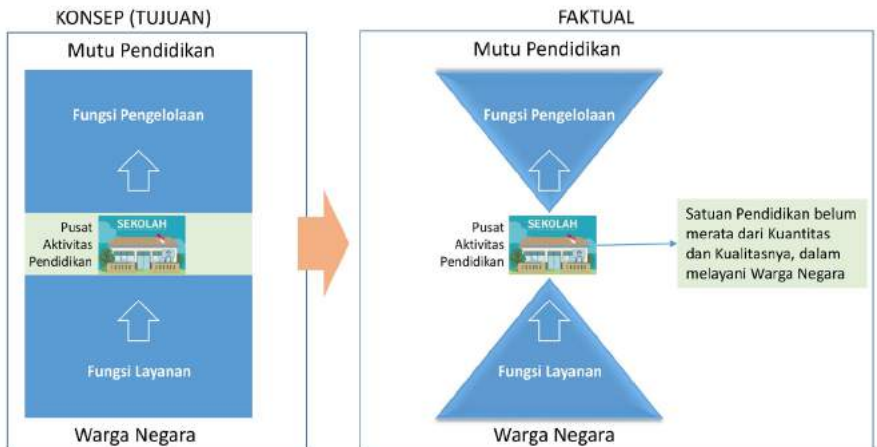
KONSEP (TUJUAN)

Mutu Pendidikan

Fungsi Pengelolaan

Pusat Aktivitas Pendidikan

SEKOLAH

Fungsi Layanan

Warga Negara

FAKTUAL

Mutu Pendidikan

Fungsi Pengelolaan

Pusat Aktivitas Pendidikan

SEKOLAH

Satuan Pendidikan belum merata dari Kuantitas dan Kualitasnya, dalam melayani Warga Negara

Fungsi Layanan

Warga Negara